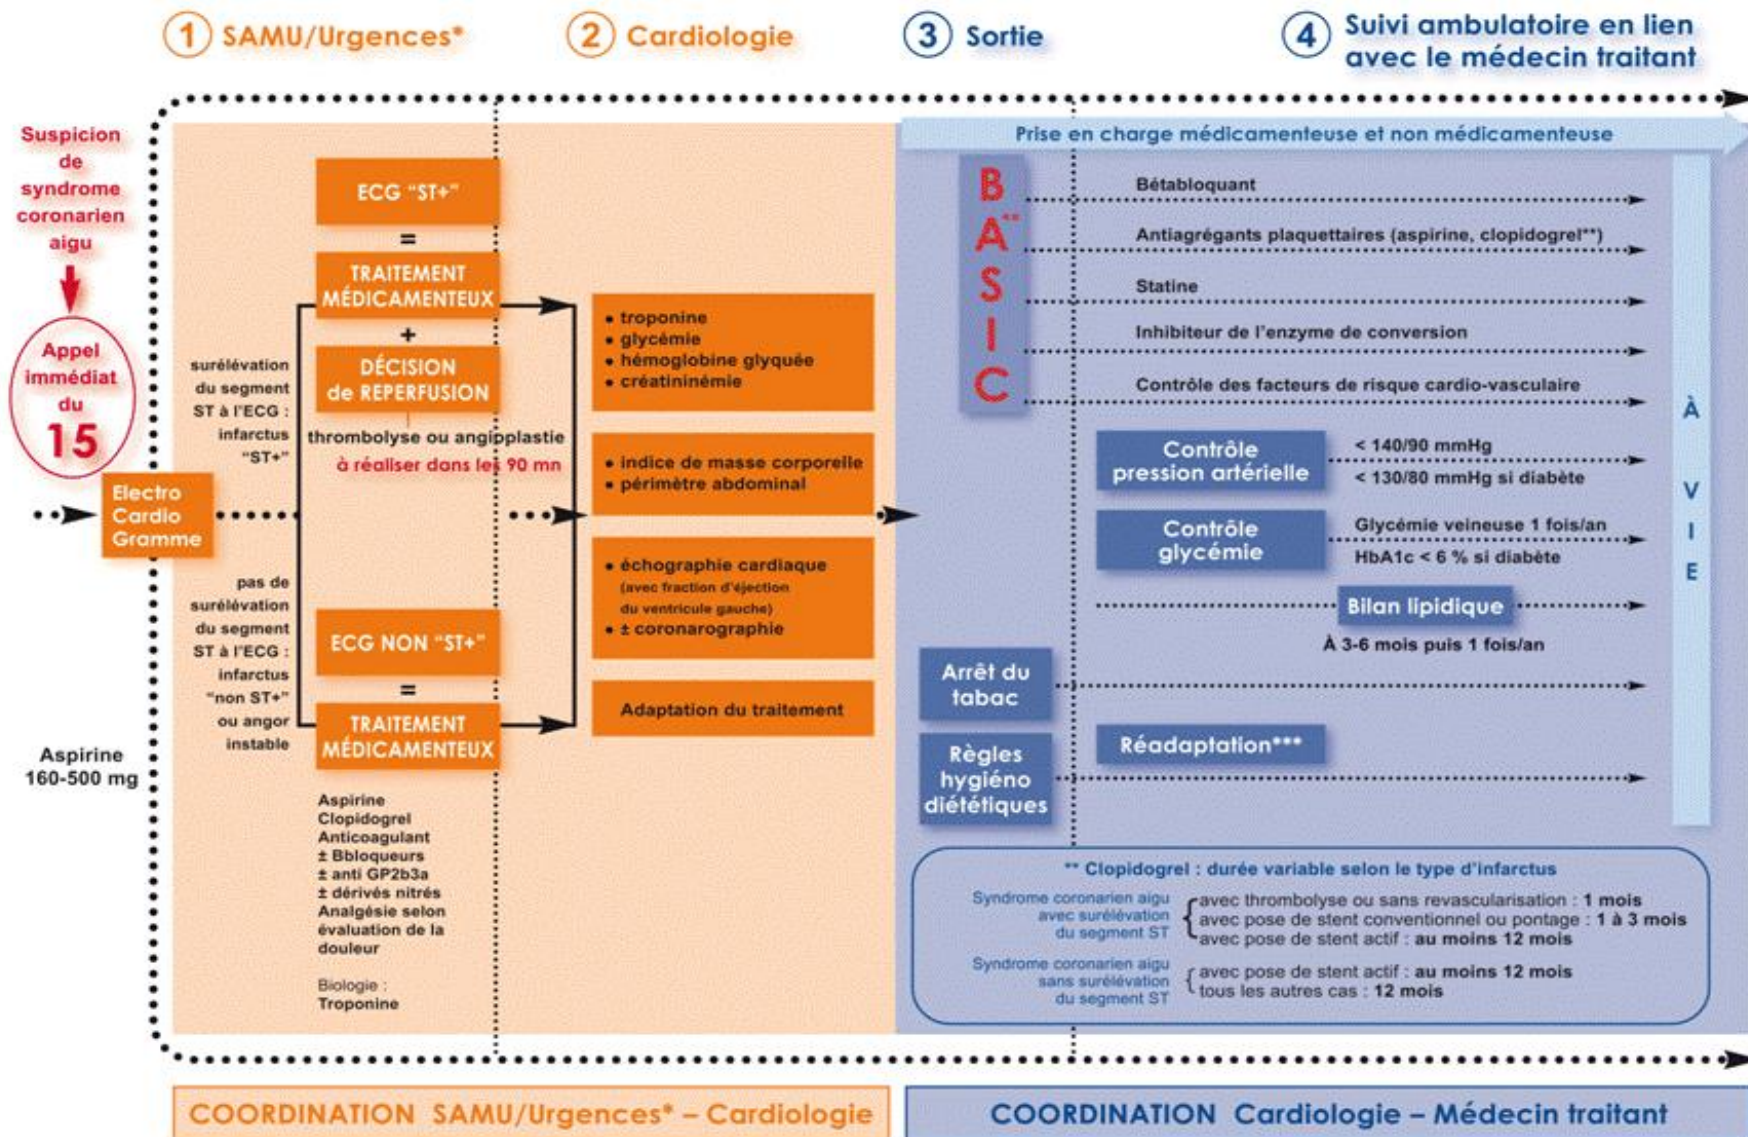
1 SAMU/Urgences*

2 Cardiologie

3 Sortie

4 Suivi ambulatoire en lien avec le médecin traitant

Suspicion de syndrome coronarien aigu

Appel immédiat du 15

Electro Cardio Gramme

Aspirine 160-500 mg

surélévation du segment ST à l'ECG : infarctus "ST+"

ECG "ST+"

=

TRAITEMENT MÉDICAMENTEUX

+

DÉCISION de REPERFUSION

thrombolyse ou angioplastie

à réaliser dans les 90 mn

pas de surélévation du segment ST à l'ECG : infarctus "non ST+" ou angor instable

ECG NON "ST+"

=

TRAITEMENT MÉDICAMENTEUX

Aspirine
Clopidogrel
Anticoagulant
± Bbloqueurs
± anti GP2b3a
± dérivés nitrés
Analgésie selon évaluation de la douleur

Biologie :
Troponine

• troponine
• glycémie
• hémoglobine glyquée
• créatininémie

• indice de masse corporelle
• périmètre abdominal

• échographie cardiaque (avec fraction d'éjection du ventricule gauche)
• ± coronarographie

Adaptation du traitement

Prise en charge médicamenteuse et non médicamenteuse

B A** S I C

Bétabloquant

Antiagrégants plaquettaires (aspirine, clopidogrel**)

Statine

Inhibiteur de l'enzyme de conversion

Contrôle des facteurs de risque cardio-vasculaire

Contrôle pression artérielle

< 140/90 mmHg
< 130/80 mmHg si diabète

Contrôle glycémie

Glycémie veineuse 1 fois/an
HbA1c < 6 % si diabète

Bilan lipidique

À 3-6 mois puis 1 fois/an

Arrêt du tabac

Règles hygiéno diététiques

Réadaptation***

À VIE

** Clopidogrel : durée variable selon le type d'infarctus

Syndrome coronarien aigu avec surélévation du segment ST
avec thrombolyse ou sans revascularisation : 1 mois
avec pose de stent conventionnel ou pontage : 1 à 3 mois
avec pose de stent actif : au moins 12 mois

Syndrome coronarien aigu sans surélévation du segment ST
avec pose de stent actif : au moins 12 mois
tous les autres cas : 12 mois

COORDINATION SAMU/Urgences* – Cardiologie

COORDINATION Cardiologie – Médecin traitant